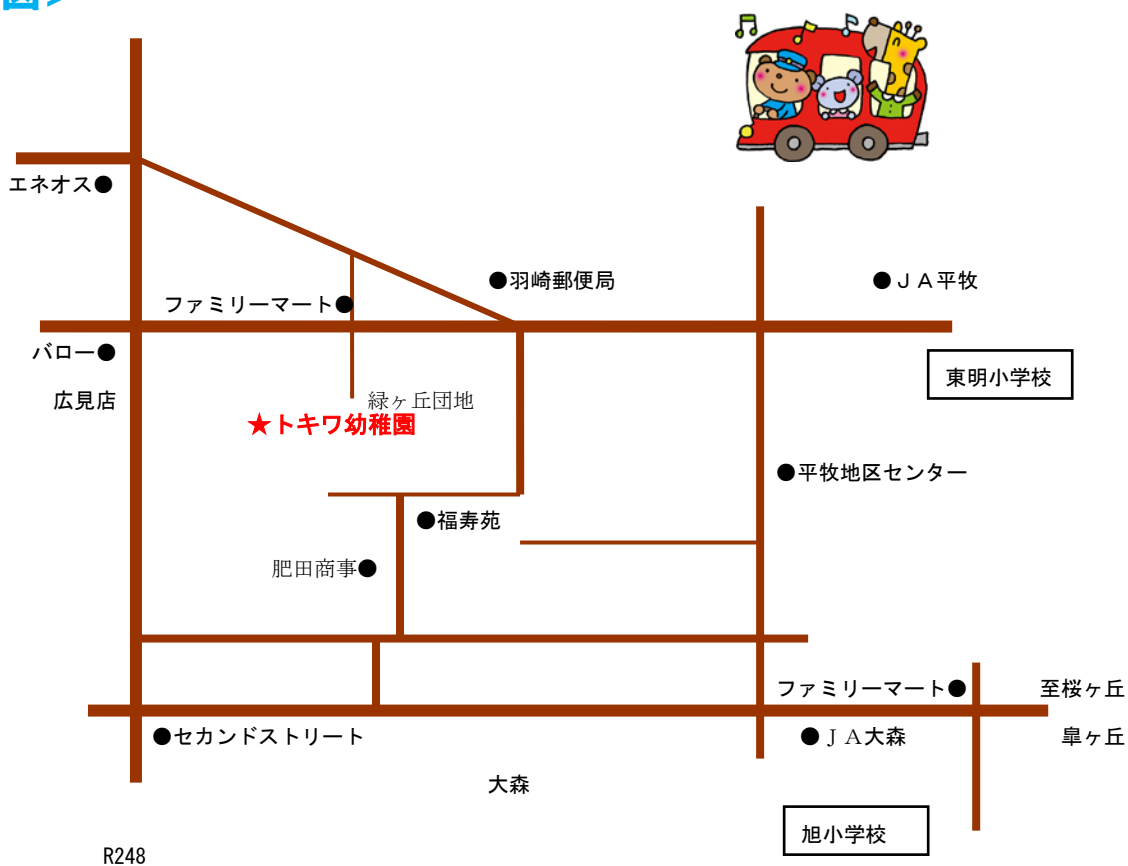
図

エネオス●

●羽崎郵便局

●ＪＡ平牧

ファミリーマート●

バロー●

広見店

東明小学校

緑ヶ丘団地

★トキワ幼稚園

●平牧地区センター

●福寿苑

肥田商事●

ファミリーマート●

至桜ヶ丘

●セカンドストリート

●ＪＡ大森

皐ヶ丘

大森

旭小学校

R248